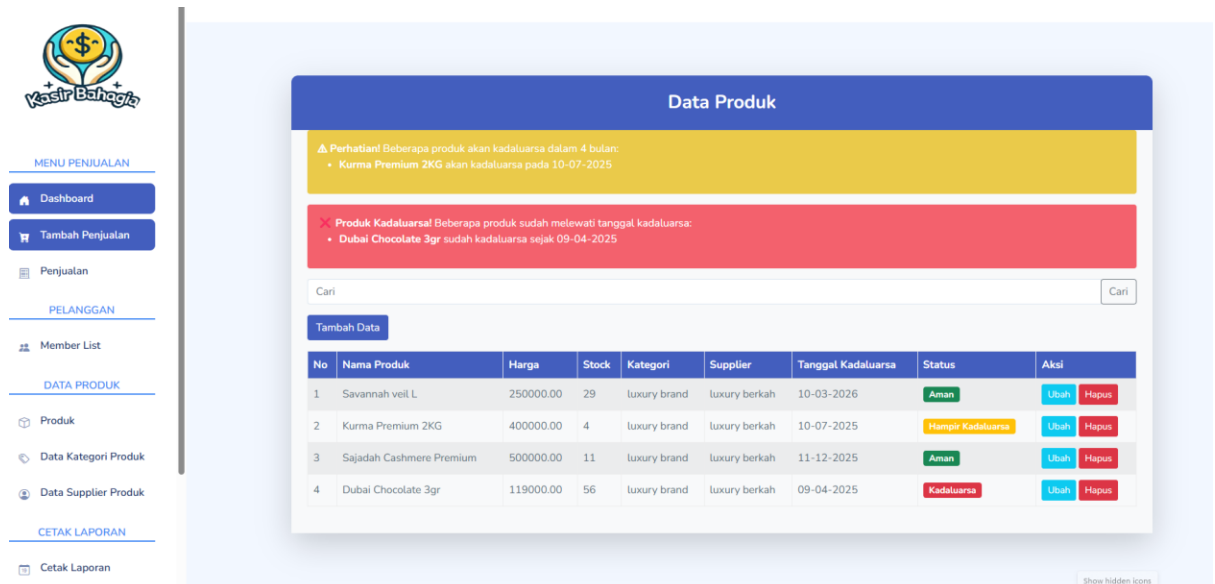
Kasir Bahagia

MENU PENJUALAN

Dashboard

Tambah Penjualan

Penjualan

PELANGGAN

Member List

DATA PRODUK

Produk

Data Kategori Produk

Data Supplier Produk

CETAK LAPORAN

Cetak Laporan

Data Produk

⚠ **Perhatian!** Beberapa produk akan kadaluarsa dalam 4 bulan:
- **Kurma Premium 2KG** akan kadaluarsa pada 10-07-2025

❌ **Produk Kadaluarsa!** Beberapa produk sudah melewati tanggal kadaluarsa:
- **Dubai Chocolate 3gr** sudah kadaluarsa sejak 09-04-2025

Cari

Cari

Tambah Data

| No | Nama Produk | Harga | Stock | Kategori | Supplier | Tanggal Kadaluarsa | Status | Aksi |
|---|---|---|---|---|---|---|---|---|
| 1 | Savannah veil L | 250000.00 | 29 | luxury brand | luxury berkah | 10-03-2026 | Aman | Ubah Hapus |
| 2 | Kurma Premium 2KG | 400000.00 | 4 | luxury brand | luxury berkah | 10-07-2025 | Hampir Kadaluarsa | Ubah Hapus |
| 3 | Sajadah Cashmere Premium | 500000.00 | 11 | luxury brand | luxury berkah | 11-12-2025 | Aman | Ubah Hapus |
| 4 | Dubai Chocolate 3gr | 119000.00 | 56 | luxury brand | luxury berkah | 09-04-2025 | Kadaluarsa | Ubah Hapus |

Show hidden icons